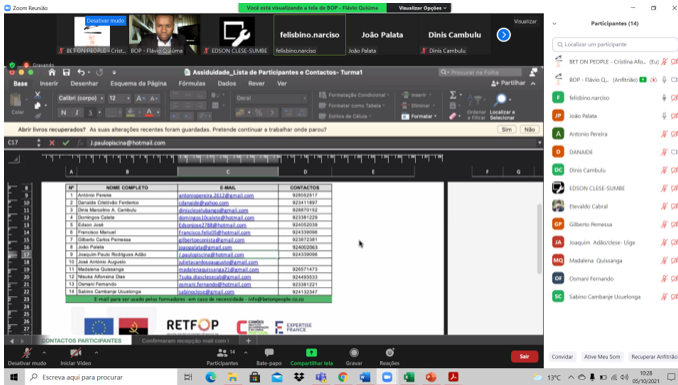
Zoom Reunião

Você está visualizando a tela de BOP - Flávio Quibima

Visualizar Opções

Desativar mudo

BET ON PEOPLE - Crist... BOP - Flávio Qu... EDSON CLESE-SUMBE felisbino.narciso João Palata Dinis Cambulu

Visualizar

Gravando

Assiduidade_Lista de Participantes e Contactos - Turma1

Pesquisar na Folha

Partilhar

Base Inserir Desenhar Esquema da Página Fórmulas Dados Rever Ver

Calibri (corpo) 12

Geral

Formatação Condicional Formatar como Tabela Estilos da Célula

Inserir Eliminar Formatar

Ordenar e Filtrar Localizar e Selecionar

Abrir livros recuperados? As suas alterações recentes foram guardadas. Pretende continuar a trabalhar onde parou?

Sim Não

C17 fx j.paulopiscina@hotmail.com

| Nº | NOME COMPLETO | E-MAIL | CONTACTOS |
|---|---|---|---|
| 1 | António Pereira | antoniopereira.2012@gmail.com | 926052817 |
| 2 | Danaide Cristóvão Ferdeirico | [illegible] | 923411897 |
| 3 | Dinis Marcolino A. Cambulu | dinisclesesumbe@gmail.com | 938078152 |
| 4 | Domingos Celeste | domingos.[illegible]@gmail.com | 923381229 |
| 5 | Edson José | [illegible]@gmail.com | 924052039 |
| 6 | Francisco Manuel | francisco.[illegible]@hotmail.com | 924339098 |
| 7 | Gilberto Carlos Pedrossa | gilbertopedrossa@gmail.com | 923872381 |
| 8 | João Palata | joaopalata@gmail.com | 924092063 |
| 9 | Joaquim Paulo Rodrigues Adão | j.paulopiscina@hotmail.com | 924339098 |
| 10 | José António Augusto | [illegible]@gmail.com | |
| 11 | Madalena Quissanga | madalenaquissanga21@gmail.com | 926571473 |
| 12 | Mauta Afonsina Dias | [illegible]@gmail.com | 924493533 |
| 13 | Osmani Fernando | osmani.fernando@gmail.com | 923442018 |
| 14 | Sabino Cambanje Ucuelonga | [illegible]@gmail.com | 924132347 |

E-mail para ser usado pelos formandos - em caso de necessidade - info@betonpeople.co.cs

RETFOP

EXPERTISE FRANCE

CONTACTOS PARTICIPANTES

Confirmaram recepção mail com l

Desativar mudo Iniciar Vídeo Participantes 14 Bate-papo Compartilhar tela Gravar Reações Sair

Participantes (14)

Localizar um participante

BET ON PEOPLE - Cristina Afo... (Eu)
BOP - Flávio Q... (Anfitrião)
felisbino.narciso
João Palata
António Pereira
DANAIDE
Dinis Cambulu
EDSON CLESE-SUMBE
Eleválido Cabral
Gilberto Pedrossa
Joaquim Adão/clese- Uíge
Madalena Quissanga
Osmani Fernando
Sabino Cambanje Ucuelonga

Convidar Ativar Meu Som Recuperar Anfitrião

Escreva aqui para procurar

13°C 10:28 05/10/2021